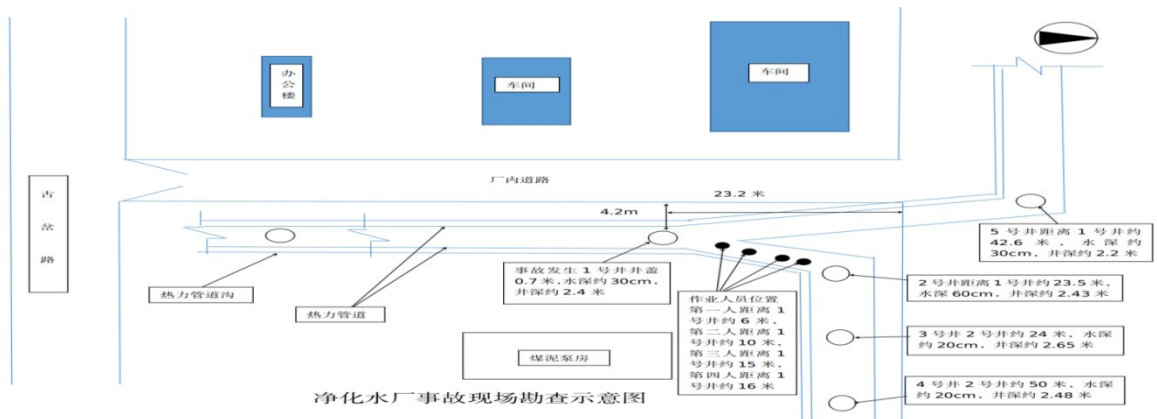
办公楼

车间

车间

吉祜路

厂内道路

23.2 米

4.2m

5 号井距离 1 号井约 42.6 米，水深约 30cm，井深约 2.2 米

事故发生 1 号井井盖 0.7 米，水深约 30cm，井深约 2.4 米

2 号井距离 1 号井约 23.5 米，水深 60cm，井深约 2.43 米

热力管道沟

热力管道

作业人员位置
第一人距离 1 号井约 6 米，
第二人距离 1 号井约 10 米，
第三人距离 1 号井约 15 米，
第四人距离 1 号井约 16 米

3 号井 2 号井约 24 米，水深约 20cm，井深约 2.65 米

煤泥泵房

4 号井 2 号井约 50 米，水深约 20cm，井深约 2.48 米

净化水厂事故现场勘查示意图